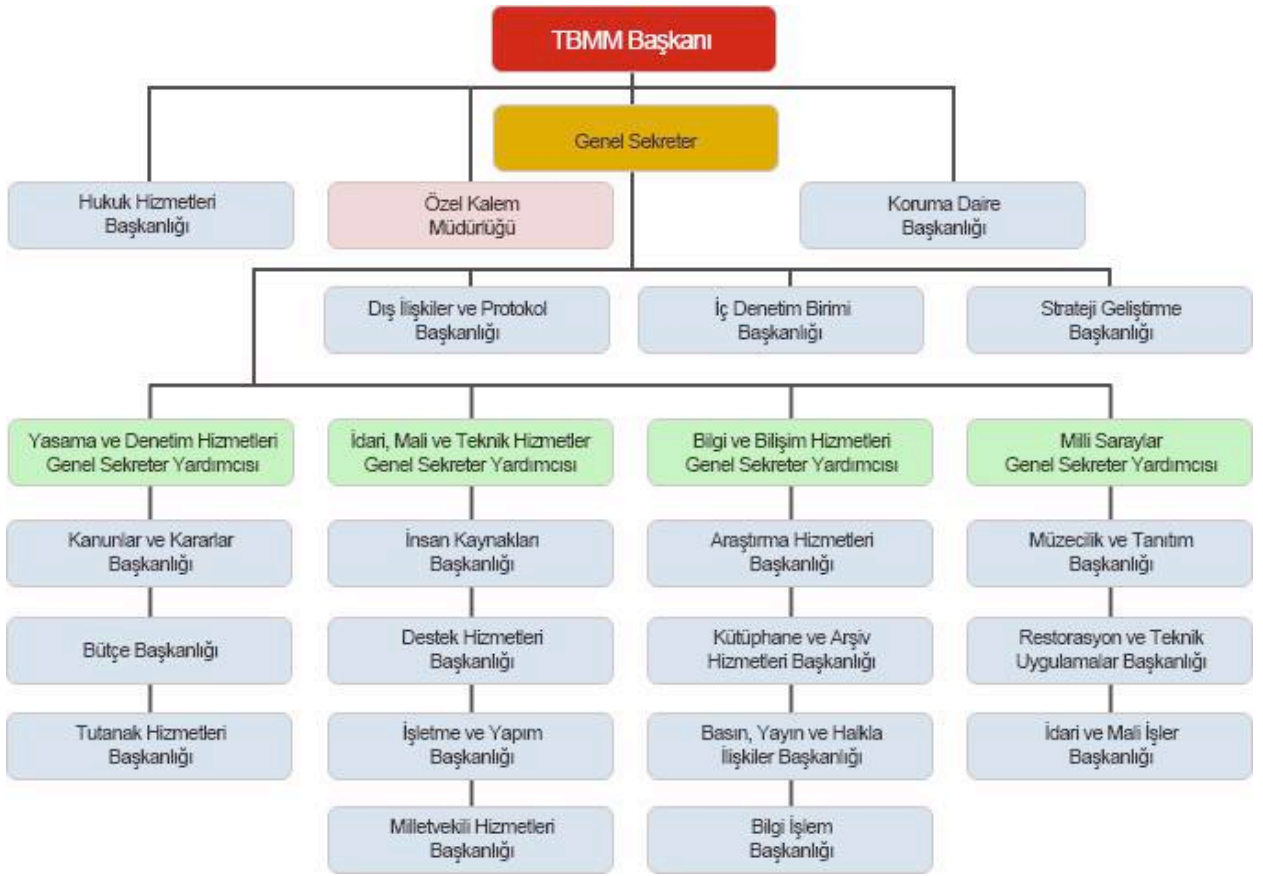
TBMM Başkanı

Genel Sekreter

Hukuk Hizmetleri Başkanlığı

Özel Kalem Müdürlüğü

Koruma Daire Başkanlığı

Dış İlişkiler ve Protokol Başkanlığı

İç Denetim Birimi Başkanlığı

Strateji Geliştirme Başkanlığı

Yasama ve Denetim Hizmetleri Genel Sekreter Yardımcısı

Kanunlar ve Kararlar Başkanlığı

Bütçe Başkanlığı

Tutanak Hizmetleri Başkanlığı

İdari, Mali ve Teknik Hizmetler Genel Sekreter Yardımcısı

İnsan Kaynakları Başkanlığı

Destek Hizmetleri Başkanlığı

İşletme ve Yapım Başkanlığı

Milletvekili Hizmetleri Başkanlığı

Bilgi ve Bilişim Hizmetleri Genel Sekreter Yardımcısı

Araştırma Hizmetleri Başkanlığı

Kütüphane ve Arşiv Hizmetleri Başkanlığı

Basın, Yayın ve Halkla İlişkiler Başkanlığı

Bilgi İşlem Başkanlığı

Milli Saraylar Genel Sekreter Yardımcısı

Müzecilik ve Tanıtım Başkanlığı

Restorasyon ve Teknik Uygulamalar Başkanlığı

İdari ve Mali İşler Başkanlığı